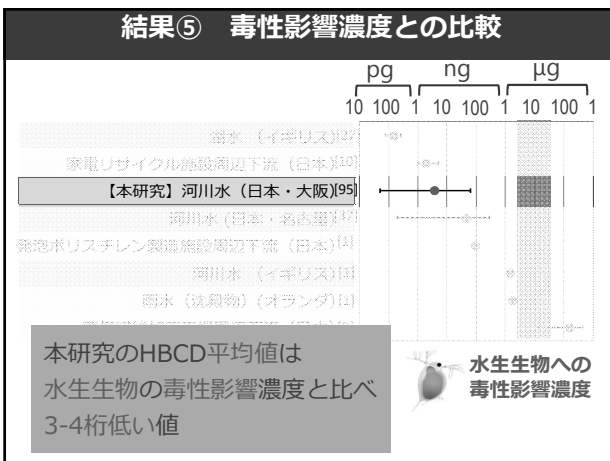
結果⑤　毒性影響濃度との比較

pg　ng　μg

10 100 1 10 100 1 10 100 1

湖水（イギリス）[2]

家電リサイクル施設周辺下流（日本）[10]

【本研究】河川水（日本・大阪）[95]

河川水（日本・名古屋）[1]

発泡ポリスチレン製造施設周辺下流（日本）[1]

河川水（イギリス）[1]

雨水（沈殿物）（オランダ）[1]

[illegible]

本研究のHBCD平均値は
水生生物の毒性影響濃度と比べ
3-4桁低い値

水生生物への
毒性影響濃度